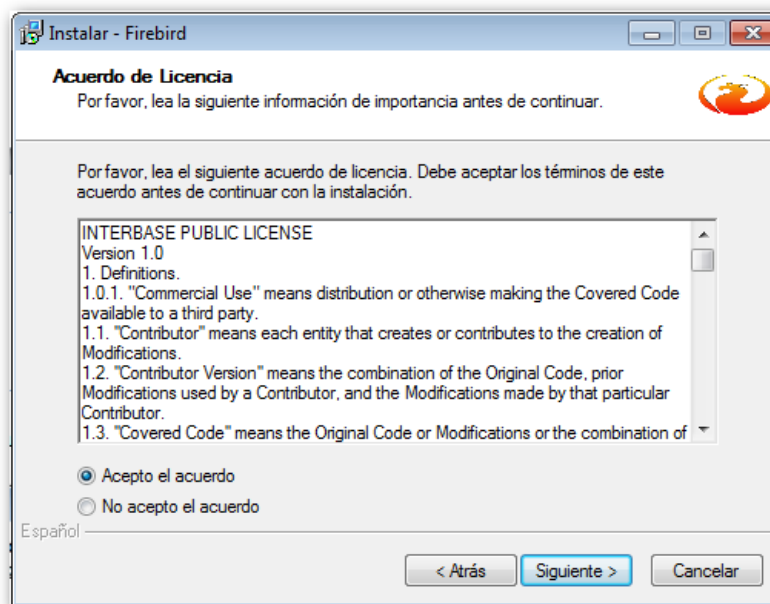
Instalar - Firebird

Acuerdo de Licencia
Por favor, lea la siguiente información de importancia antes de continuar.

Por favor, lea el siguiente acuerdo de licencia. Debe aceptar los términos de este acuerdo antes de continuar con la instalación.

INTERBASE PUBLIC LICENSE
Version 1.0
1. Definitions.
1.0.1. "Commercial Use" means distribution or otherwise making the Covered Code available to a third party.
1.1. "Contributor" means each entity that creates or contributes to the creation of Modifications.
1.2. "Contributor Version" means the combination of the Original Code, prior Modifications used by a Contributor, and the Modifications made by that particular Contributor.
1.3. "Covered Code" means the Original Code or Modifications or the combination of

Acepto el acuerdo
No acepto el acuerdo

Español

< Atrás
Siguiente >
Cancelar